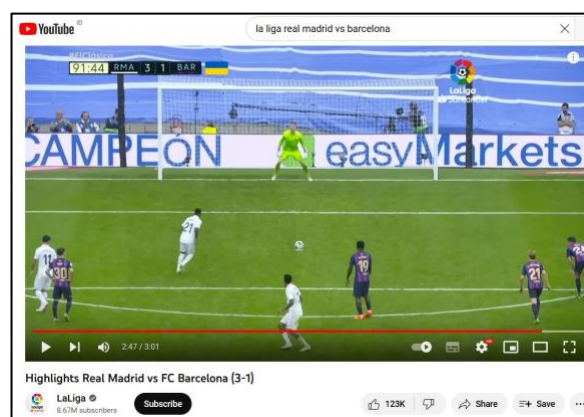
YouTube ID

la liga real madrid vs barcelona

#ElClásico

91:44 RMA 3 1 BAR

LaLiga Santander

CAMPEON easyMarkets

11 30 21 12 21 24

2:47 / 3:01

Highlights Real Madrid vs FC Barcelona (3-1)

LaLiga
8.67M subscribers

Subscribe

123K

Share

Save